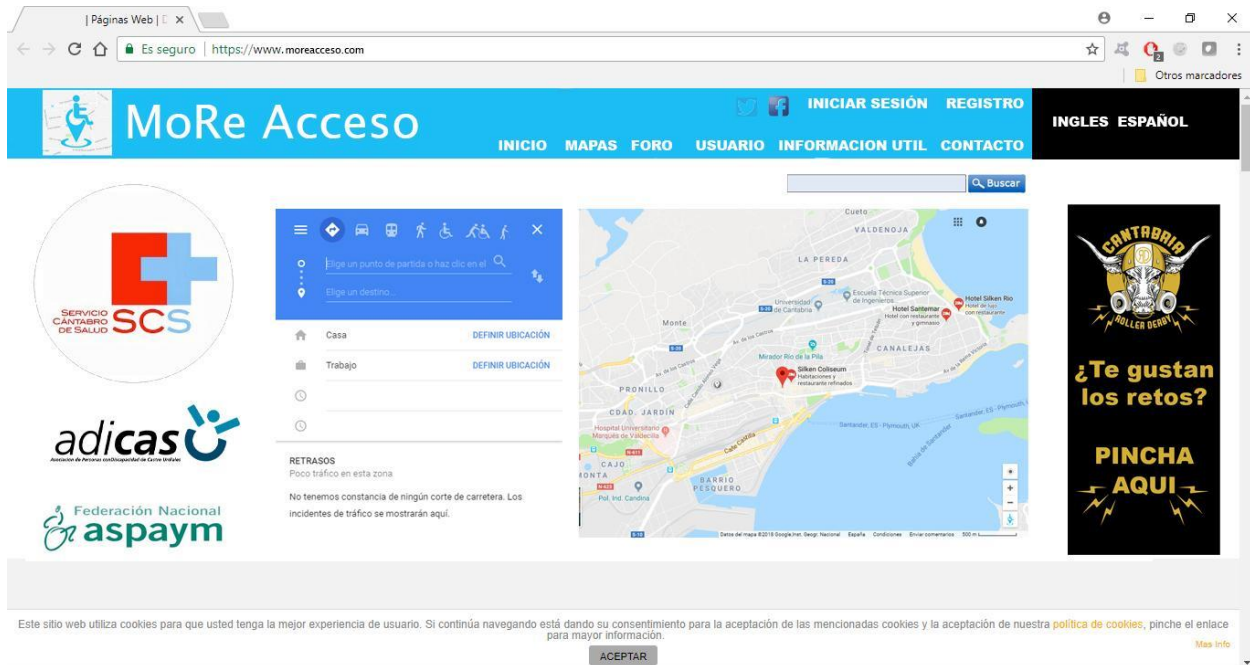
| Páginas Web | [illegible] ×

Es seguro | https://www.moreacceso.com

Otros marcadores

MoRe Acceso

INICIAR SESIÓN REGISTRO

INICIO MAPAS FORO USUARIO INFORMACION UTIL CONTACTO

INGLES ESPAÑOL

Buscar

SERVICIO CÁNTABRO DE SALUD SCS

adicas

Asociación de Personas con Discapacidad de Castro Urdiales

Federación Nacional aspaym

Elige un punto de partida o haz clic en el

Elige un destino...

Casa DEFINIR UBICACIÓN

Trabajo DEFINIR UBICACIÓN

RETRASOS
Poco tráfico en esta zona

No tenemos constancia de ningún corte de carretera. Los incidentes de tráfico se mostrarán aquí.

Cueto
VALDENOJA
LA PEREDA
Universidad de Cantabria
Escuela Técnica Superior de Ingenieros...
Hotel Santemar
Hotel con restaurante y gimnasio
Hotel Silken Río
Monte
CANALEJAS
Mirador Río de la Pila
Silken Coliseum
Habitaciones y restaurante refinados
PRONILLO
CDAD. JARDÍN
Hospital Universitario Marqués de Valdecilla
CAJO
BARRIO PESQUERO
Pol. Ind. Candina
Santander, ES - Plymouth, UK
Bahía de Santander

Datos del mapa ©2018 Google,Inst. Geogr. Nacional España Condiciones Enviar comentarios 500 m

CANTABRIA ROLLER DERBY

¿Te gustan los retos?

PINCHA AQUI

Este sitio web utiliza cookies para que usted tenga la mejor experiencia de usuario. Si continúa navegando está dando su consentimiento para la aceptación de las mencionadas cookies y la aceptación de nuestra política de cookies, pinche el enlace para mayor información.

Mas info

ACEPTAR